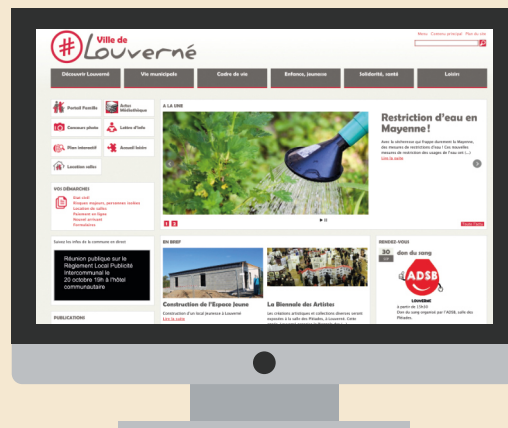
Ville de Louverné

Menu Contenu principal Plan du site

Découvrir Louverné | Vie municipale | Cadre de vie | Enfance, jeunesse | Solidarité, santé | Loisirs

Portail Famille
Atelier Médiathèque
Concours photo
Lettre d'info
Plan interactif
Accueil loisirs
Location salles

VOS DÉMARCHES
État civil
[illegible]
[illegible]
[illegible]
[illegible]
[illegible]

A LA UNE

Restriction d'eau en Mayenne!

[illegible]
Lire la suite

1 2

Suivez les infos de la commune en direct

Réunion publique sur le Règlement Local Publicité Intercommunal le 20 octobre 18h à l'hôtel communautaire

PUBLICATIONS

EN BREF

Construction de l'Espace Jeune
Construction d'un local jeunesse à Louverné
Lire la suite

La Biennale des Artistes
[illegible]

RENDEZ-VOUS
30 JUIN
Don du sang
ADSB
LOUVERNÉ
à partir de 15h30
Don du sang organisé par l'ADSB, salle des Pléiades.